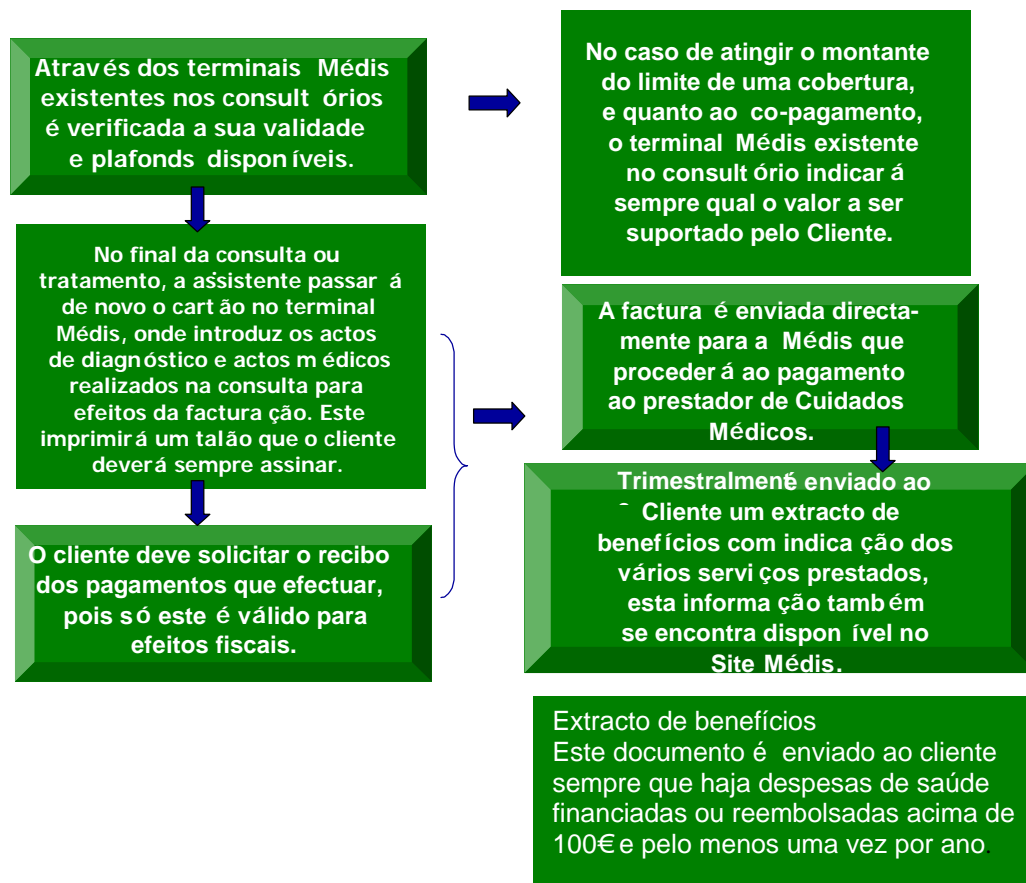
Através dos terminais Médis existentes nos consultórios é verificada a sua validade e plafonds disponíveis.

No final da consulta ou tratamento, a assistente passará de novo o cartão no terminal Médis, onde introduz os actos de diagnóstico e actos médicos realizados na consulta para efeitos da facturação. Este imprimirá um talão que o cliente deverá sempre assinar.

O cliente deve solicitar o recibo dos pagamentos que efectuar, pois só este é válido para efeitos fiscais.

No caso de atingir o montante do limite de uma cobertura, e quanto ao co-pagamento, o terminal Médis existente no consultório indicará sempre qual o valor a ser suportado pelo Cliente.

A factura é enviada directamente para a Médis que procederá ao pagamento ao prestador de Cuidados Médicos.

Trimestralmente é enviado ao Cliente um extracto de benefícios com indicação dos vários serviços prestados, esta informação também se encontra disponível no Site Médis.

Extracto de benefícios
Este documento é enviado ao cliente sempre que haja despesas de saúde financiadas ou reembolsadas acima de 100€ e pelo menos uma vez por ano.